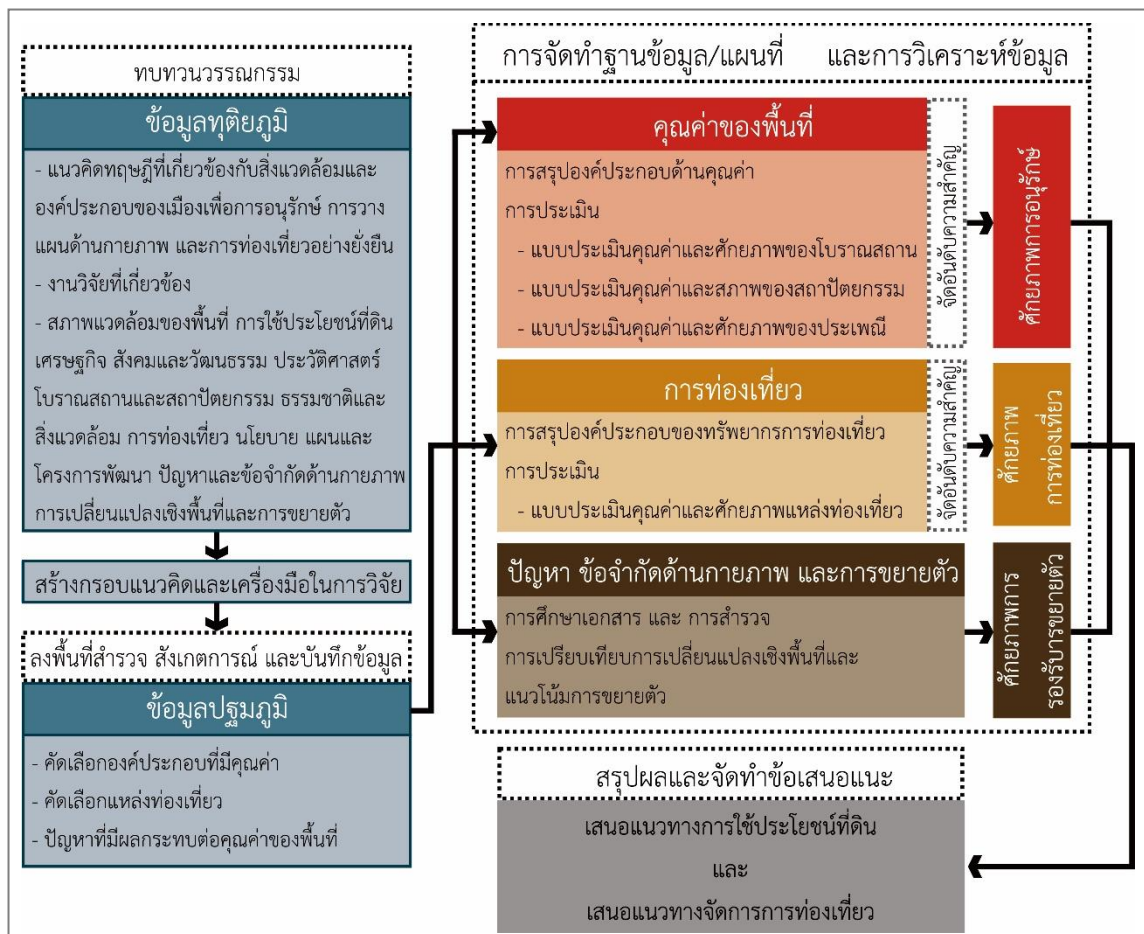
ทบทวนวรรณกรรม

ข้อมูลทุติยภูมิ

- แนวคิดทฤษฎีที่เกี่ยวข้องกับสิ่งแวดล้อมและองค์ประกอบของเมืองเพื่อการอนุรักษ์ การวางแผนด้านกายภาพ และการท่องเที่ยวอย่างยั่งยืน
- งานวิจัยที่เกี่ยวข้อง
- สภาพแวดล้อมของพื้นที่ การใช้ประโยชน์ที่ดิน เศรษฐกิจ สังคมและวัฒนธรรม ประวัติศาสตร์ โบราณสถานและสถาปัตยกรรม ธรรมชาติและสิ่งแวดล้อม การท่องเที่ยว นโยบาย แผนและโครงการพัฒนา ปัญหาและข้อจำกัดด้านกายภาพ การเปลี่ยนแปลงเชิงพื้นที่และการขยายตัว

สร้างกรอบแนวคิดและเครื่องมือในการวิจัย

ลงพื้นที่สำรวจ สังเกตการณ์ และบันทึกข้อมูล

ข้อมูลปฐมภูมิ

- คัดเลือกองค์ประกอบที่มีคุณค่า
- คัดเลือกแหล่งท่องเที่ยว
- ปัญหาที่มีผลกระทบต่อคุณค่าของพื้นที่

การจัดทำฐานข้อมูล/แผนที่ และการวิเคราะห์ข้อมูล

คุณค่าของพื้นที่

การสรุปองค์ประกอบด้านคุณค่า
การประเมิน
- แบบประเมินคุณค่าและศักยภาพของโบราณสถาน
- แบบประเมินคุณค่าและสภาพของสถาปัตยกรรม
- แบบประเมินคุณค่าและศักยภาพของประเพณี

จัดอันดับความสำคัญ

ศักยภาพการอนุรักษ์

การท่องเที่ยว

การสรุปองค์ประกอบของทรัพยากรการท่องเที่ยว
การประเมิน
- แบบประเมินคุณค่าและศักยภาพแหล่งท่องเที่ยว

จัดอันดับความสำคัญ

ศักยภาพ การท่องเที่ยว

ปัญหา ข้อจำกัดด้านกายภาพ และการขยายตัว

การศึกษาเอกสาร และ การสำรวจ
การเปรียบเทียบการเปลี่ยนแปลงเชิงพื้นที่และแนวโน้มการขยายตัว

ศักยภาพการ รองรับการขยายตัว

สรุปผลและจัดทำข้อเสนอแนะ

เสนอแนวทางการใช้ประโยชน์ที่ดิน
และ
เสนอแนวทางจัดการการท่องเที่ยว